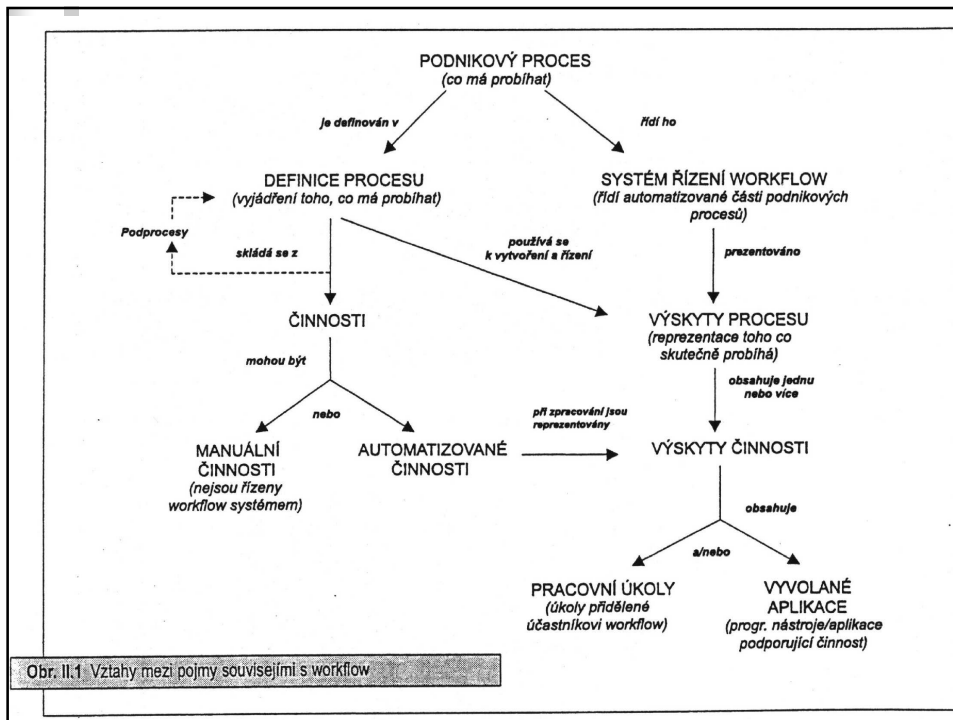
PODNIKOVÝ PROCES
(co má probíhat)

je definován v

řídí ho

DEFINICE PROCESU
(vyjádření toho, co má probíhat)

SYSTÉM ŘÍZENÍ WORKFLOW
(řídí automatizované části podnikových procesů)

Podprocesy

skládá se z

používá se k vytvoření a řízení

prezentováno

ČINNOSTI

VÝSKYTY PROCESU
(reprezentace toho co skutečně probíhá)

mohou být

obsahuje jednu nebo více

nebo

při zpracování jsou reprezentovány

MANUÁLNÍ ČINNOSTI
(nejsou řízeny workflow systémem)

AUTOMATIZOVANÉ ČINNOSTI

VÝSKYTY ČINNOSTI

obsahuje

a/nebo

PRACOVNÍ ÚKOLY
(úkoly přidělené účastníkovi workflow)

VYVOLANÉ APLIKACE
(progr. nástroje/aplikace podporující činnost)

Obr. II.1 Vztahy mezi pojmy souvisejími s workflow